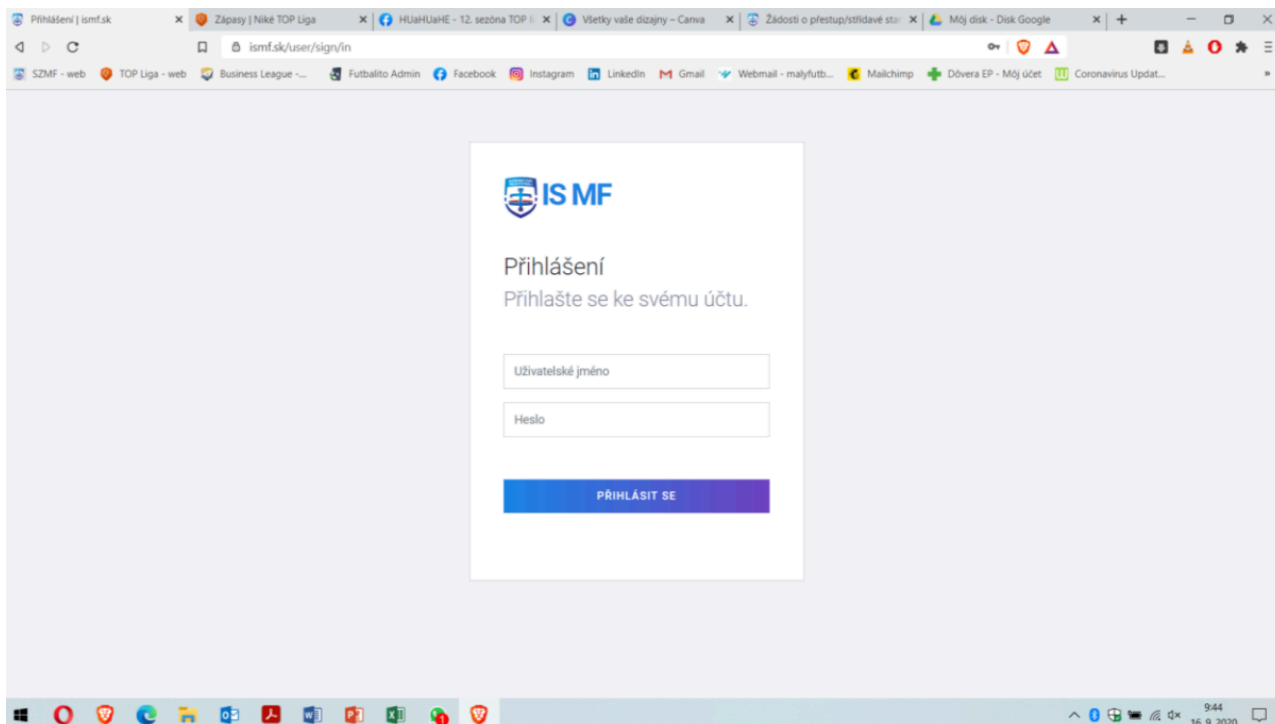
Přihlášení | ismf.sk
Zápasy | Niké TOP Liga
HUaHUaHE - 12. sezóna TOP li
Všetky vaše dizajny – Canva
Žádosti o přestup/střídavé sta
Môj disk - Disk Google

ismf.sk/user/sign/in

SZMF - web
TOP Liga - web
Business League -...
Futbalito Admin
Facebook
Instagram
LinkedIn
Gmail
Webmail - malyfutb...
Mailchimp
Dôvera EP - Môj účet
Coronavirus Updat...

IS MF

Přihlášení
Přihlašte se ke svému účtu.

Uživatelské jméno

Heslo

PŘIHLÁSIT SE

9:44
16. 9. 2020